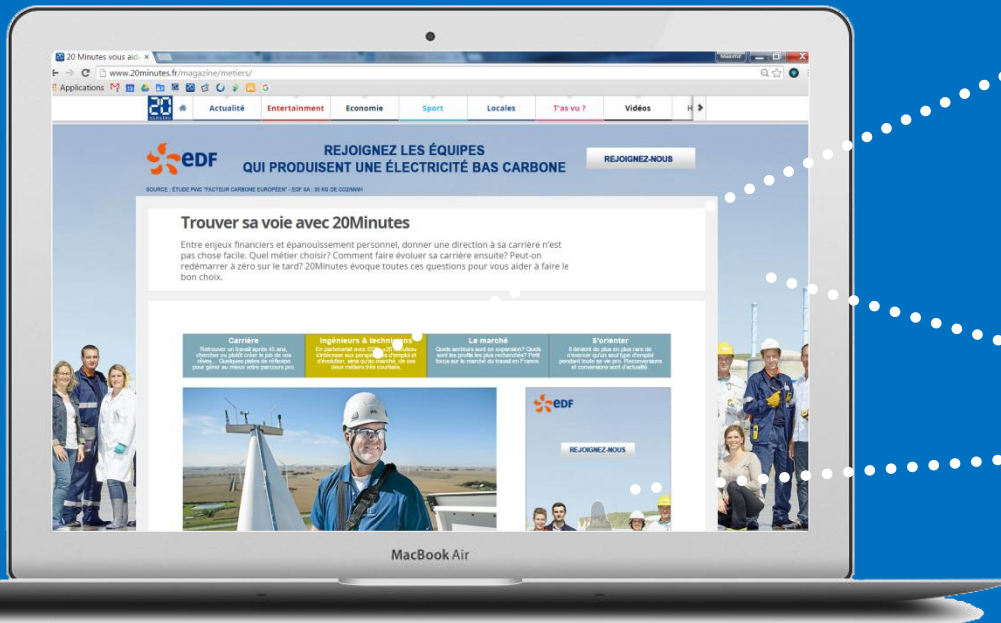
20 Minutes vous aid ×

www.20minutes.fr/magazine/metiers/

Applications

20 minutes

Actualité Entertainment Economie Sport Locales T'as vu ? Vidéos

EDF

REJOIGNEZ LES ÉQUIPES QUI PRODUISENT UNE ÉLECTRICITÉ BAS CARBONE

REJOIGNEZ-NOUS

SOURCE : ÉTUDE PWC "FACTEUR CARBONE EUROPÉEN" - EDF SA : 35 KG DE CO2/MWH

Trouver sa voie avec 20Minutes

Entre enjeux financiers et épanouissement personnel, donner une direction à sa carrière n'est pas chose facile. Quel métier choisir? Comment faire évoluer sa carrière ensuite? Peut-on redémarrer à zéro sur le tard? 20Minutes évoque toutes ces questions pour vous aider à faire le bon choix.

Carrière
Retrouver un travail après 45 ans, chercher un poste créer le job de vos rêves... Quelques pistes de réflexion pour gérer au mieux votre parcours pro.

Ingénieurs & techniciens
En partenariat avec EDF, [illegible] d'échanger aux perspectives d'emploi et d'évolution, ainsi qu'au marché, de ces deux métiers très courtisés.

Le marché
Quels secteurs sont en expansion? Quels sont les profils les plus recherchés? Petit focus sur le marché du travail en France.

S'orienter
Il devient de plus en plus rare de n'exercer qu'un seul type d'emploi pendant toute sa vie pro. Reconversions et conversions sont d'actualité.

EDF

REJOIGNEZ-NOUS

MacBook Air